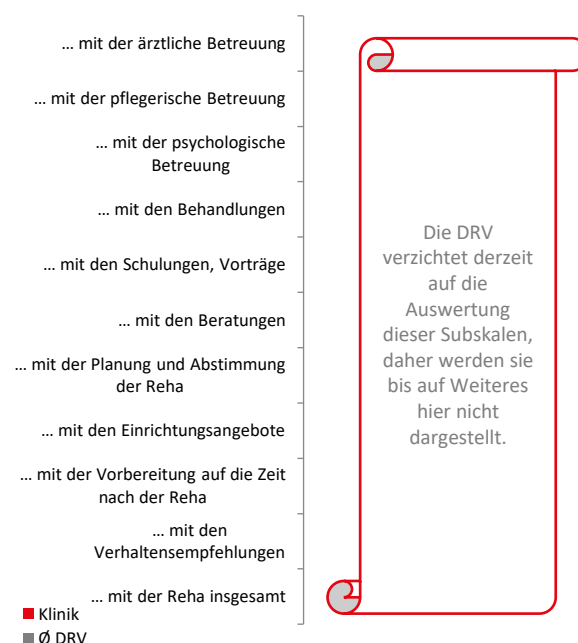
… mit der ärztliche Betreuung

… mit der pflegerische Betreuung

… mit der psychologische Betreuung

… mit den Behandlungen

… mit den Schulungen, Vorträge

… mit den Beratungen

… mit der Planung und Abstimmung der Reha

… mit den Einrichtungsangebote

… mit der Vorbereitung auf die Zeit nach der Reha

… mit den Verhaltensempfehlungen

… mit der Reha insgesamt

Die DRV verzichtet derzeit auf die Auswertung dieser Subskalen, daher werden sie bis auf Weiteres hier nicht dargestellt.

Klinik
Ø DRV